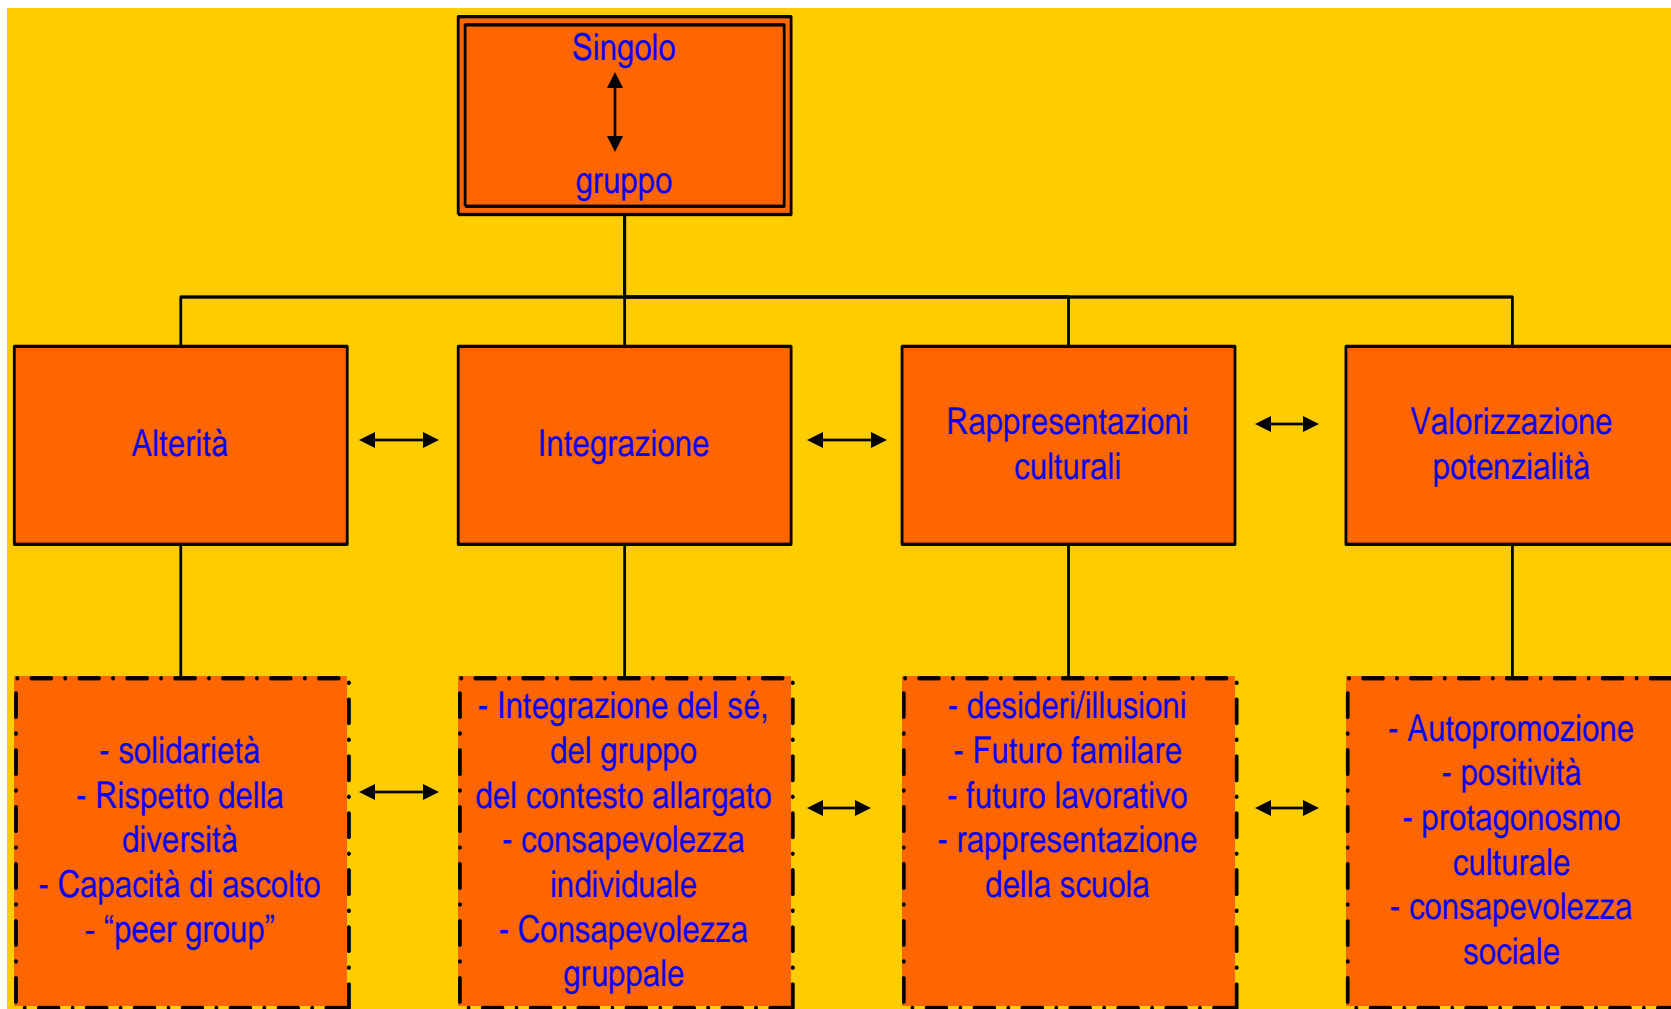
Singolo

gruppo

Alterità

Integrazione

Rappresentazioni culturali

Valorizzazione potenzialità

- solidarietà
- Rispetto della diversità
- Capacità di ascolto
- “peer group”

- Integrazione del sé, del gruppo del contesto allargato
- consapevolezza individuale
- Consapevolezza gruppale

- desideri/illusioni
- Futuro familare
- futuro lavorativo
- rappresentazione della scuola

- Autopromozione
- positività
- protagonosmo culturale
- consapevolezza sociale